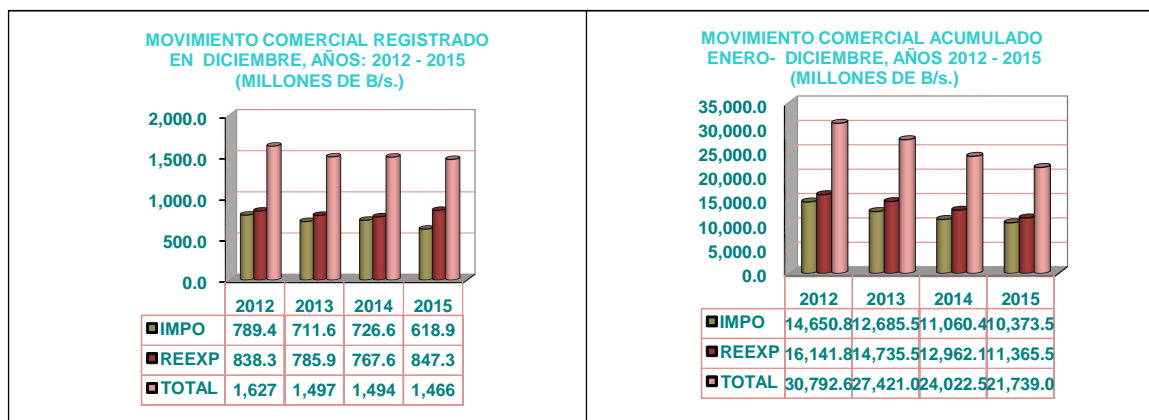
MOVIMIENTO COMERCIAL REGISTRADO EN DICIEMBRE, AÑOS: 2012 - 2015 (MILLONES DE B/s.)

2,000.0
1,500.0
1,000.0
500.0
0.0

| | 2012 | 2013 | 2014 | 2015 |
|---|---|---|---|---|
| IMPO | 789.4 | 711.6 | 726.6 | 618.9 |
| REEXP | 838.3 | 785.9 | 767.6 | 847.3 |
| TOTAL | 1,627 | 1,497 | 1,494 | 1,466 |

MOVIMIENTO COMERCIAL ACUMULADO ENERO- DICIEMBRE, AÑOS 2012 - 2015 (MILLONES DE B/s.)

35,000.0
30,000.0
25,000.0
20,000.0
15,000.0
10,000.0
5,000.0
0.0

| | 2012 | 2013 | 2014 | 2015 |
|---|---|---|---|---|
| IMPO | 14,650.8 | 12,685.5 | 11,060.4 | 10,373.5 |
| REEXP | 16,141.8 | 14,735.5 | 12,962.1 | 11,365.5 |
| TOTAL | 30,792.6 | 27,421.0 | 24,022.5 | 21,739.0 |